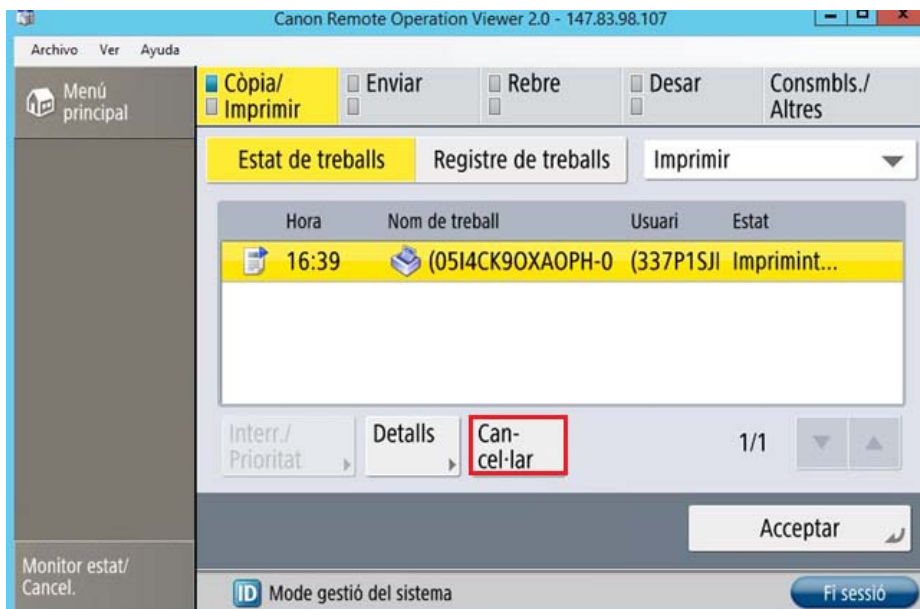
Canon Remote Operation Viewer 2.0 - 147.83.98.107

Archivo Ver Ayuda

Menú principal

Còpia/ Imprimir

Enviar

Rebre

Desar

Consmbls./ Altres

Estat de treballs

Registre de treballs

Imprimir

| Hora | Nom de treball | Usuari | Estat |
|---|---|---|---|
| 16:39 | (05I4CK9OXAOPH-0 | (337P1SJI | Imprimint... |

Interr./ Prioritat

Detalls

Cancel·lar

1/1

Acceptar

Monitor estat/ Cancel.

ID Mode gestió del sistema

Fi sessió